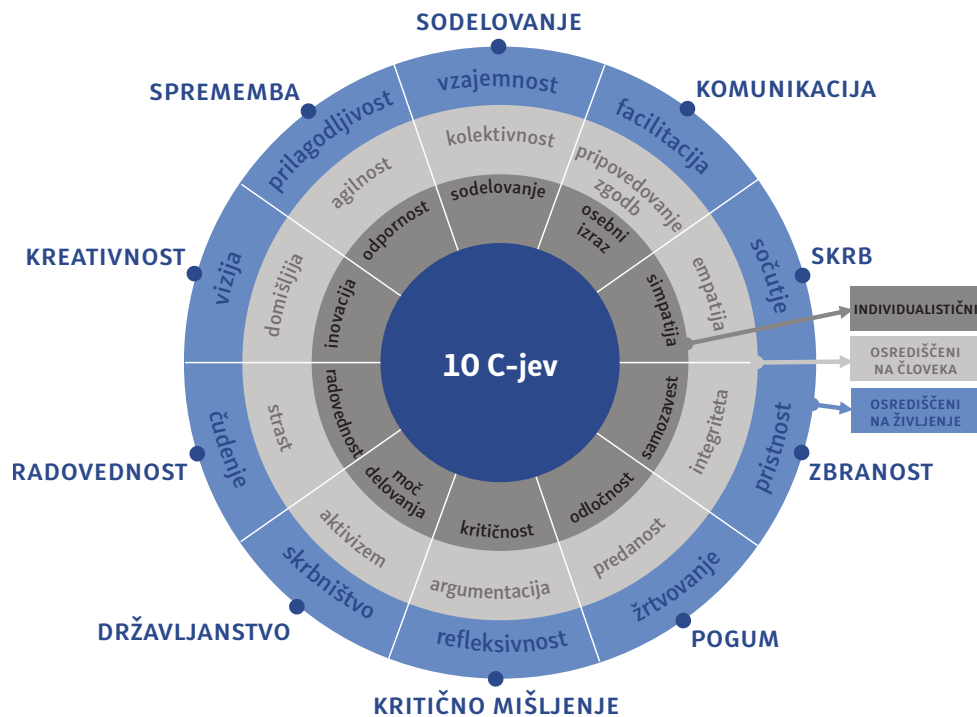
SODELOVANJE

KOMUNIKACIJA

SKRB

ZBRANOST

POGUM

KRITIČNO MIŠLJENJE

DRŽAVLJANSTVO

RADOVEDNOST

KREATIVNOST

SPREMEMBA

vzajemnost
facilitacija
sočutje
pristnost
žrtvovanje
refleksivnost
skrbništvo
čudenje
vizija
prilagodljivost

kolektivnost
pripovedovanje zgodb
empatija
integriteta
predanost
argumentacija
aktivizem
strast
domišljija
agilnost

sodelovanje
osebni izraz
simpatija
samozavest
odločnost
kritičnost
moč delovanja
radovednost
inovacija
odpornost

10 C-jev

INDIVIDUALISTIČNI

OSREDIŠČENI NA ČLOVEKA

OSREDIŠČENI NA ŽIVLJENJE